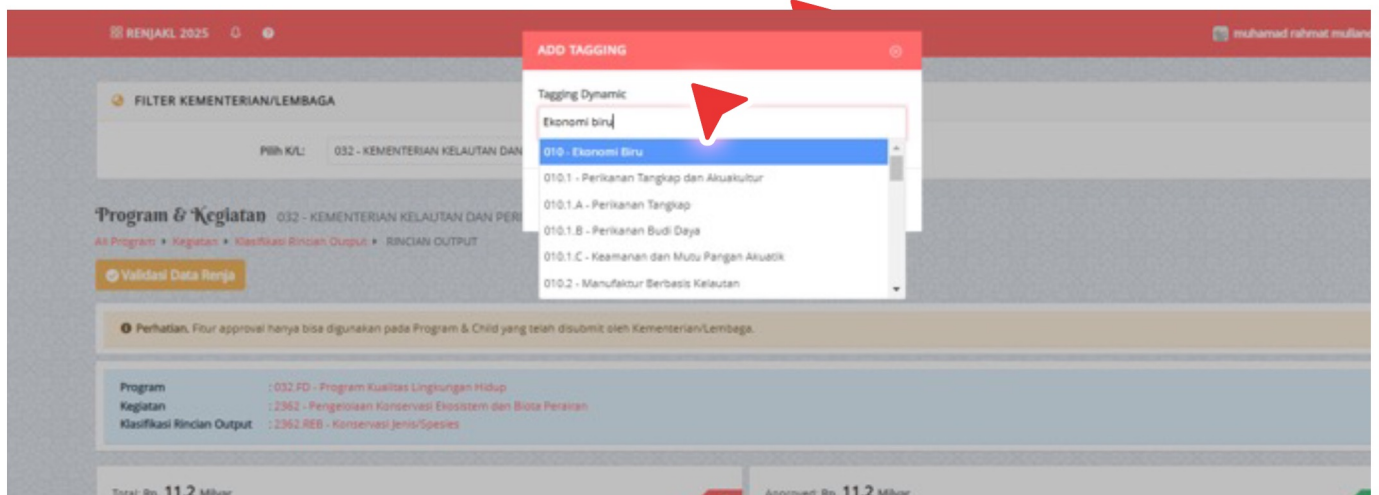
RENJAKL 2025

muhamad rahmat mulian

ADD TAGGING

Tagging Dynamic

Ekonomi biru

010 - Ekonomi Biru
010.1 - Perikanan Tangkap dan Akuakultur
010.1.A - Perikanan Tangkap
010.1.B - Perikanan Budi Daya
010.1.C - Keamanan dan Mutu Pangan Akuatik
010.2 - Manufaktur Berbasis Kelautan

FILTER KEMENTERIAN/LEMBAGA

Pilih K/L: 032 - KEMENTERIAN KELAUTAN DAN

Program & Kegiatan 032 - KEMENTERIAN KELAUTAN DAN PER

All Program • Kegiatan • Klasifikasi Rincian Output • RINCIAN OUTPUT

Validasi Data Renja

Perhatian. Fitur approval hanya bisa digunakan pada Program & Child yang telah disubmit oleh Kementerian/Lembaga.

Program : 032.FD - Program Kualitas Lingkungan Hidup
Kegiatan : 2362 - Pengelolaan Konservasi Ekosistem dan Biota Perairan
Klasifikasi Rincian Output : 2362.REB - Konservasi Jenis/Spesies

Total: Rp. 11,2 Milyar

Approved: Rp. 11,2 Milyar